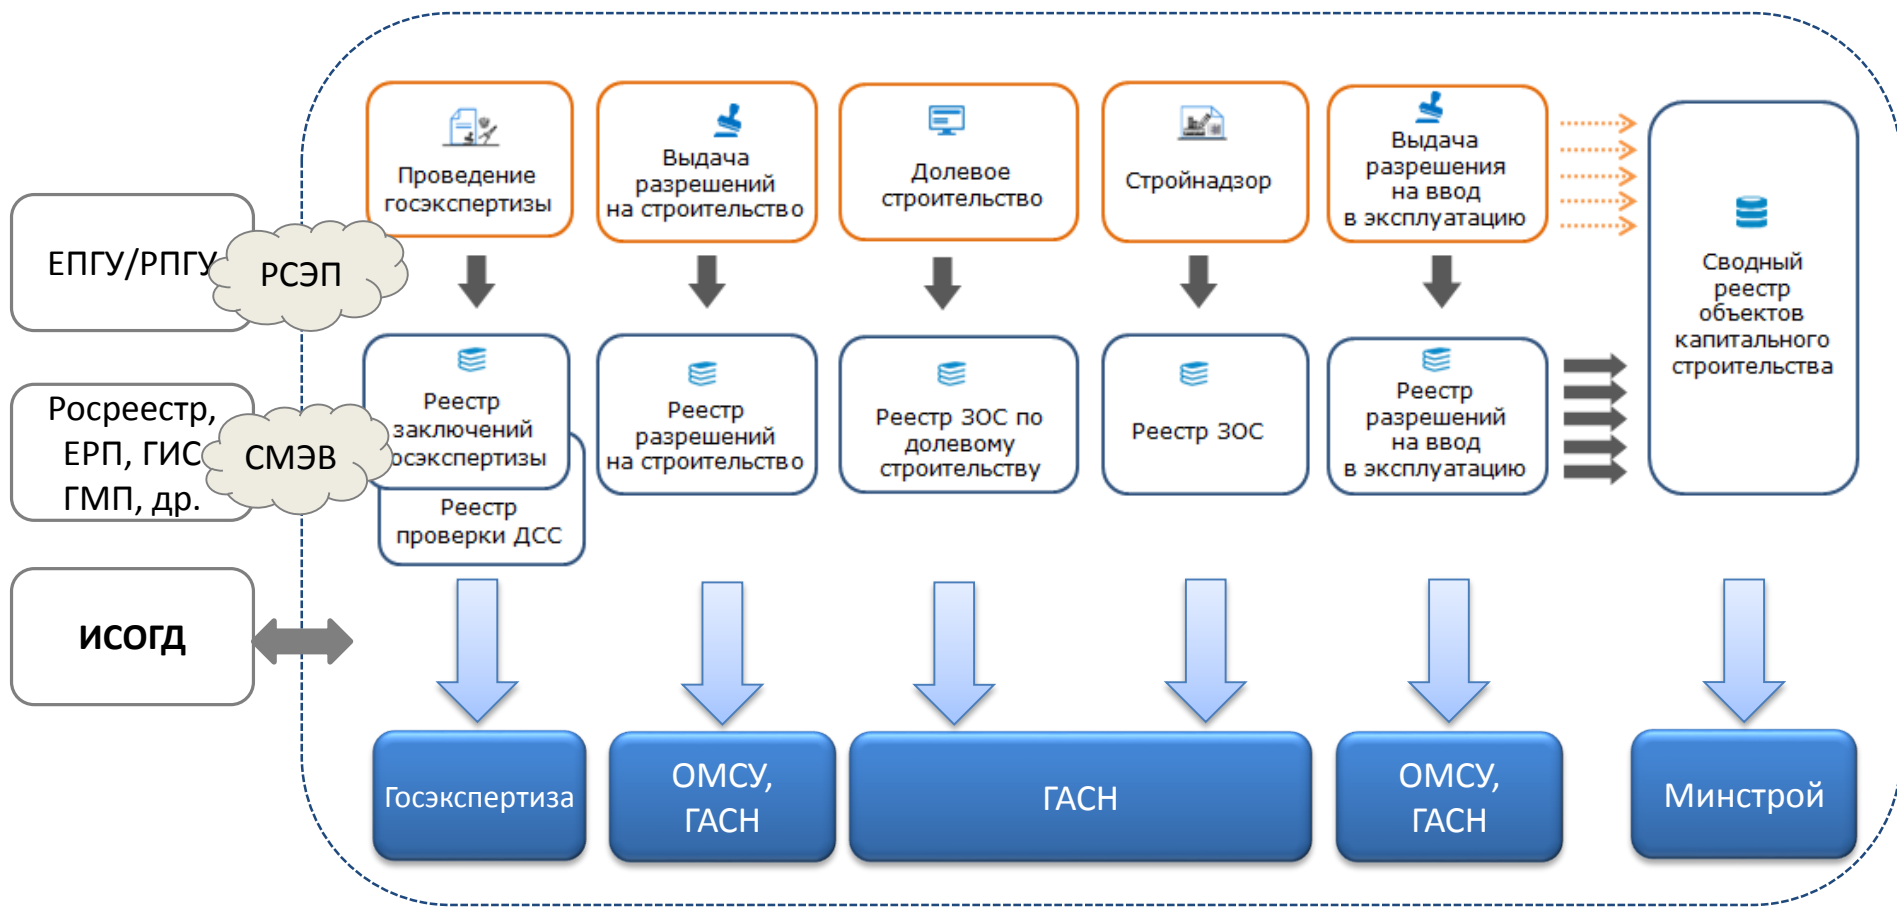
ЕПГУ/РПГУ

РСЭП

Росреестр, ЕРП, ГИС ГМП, др.

СМЭВ

ИСОГД

Проведение госэкспертизы

Выдача разрешений на строительство

Долевое строительство

Стройнадзор

Выдача разрешения на ввод в эксплуатацию

Сводный реестр объектов капитального строительства

Реестр заключений госэкспертизы

Реестр проверки ДСС

Реестр разрешений на строительство

Реестр ЗОС по долевому строительству

Реестр ЗОС

Реестр разрешений на ввод в эксплуатацию

Госэкспертиза

ОМСУ, ГАСН

ГАСН

ОМСУ, ГАСН

Минстрой